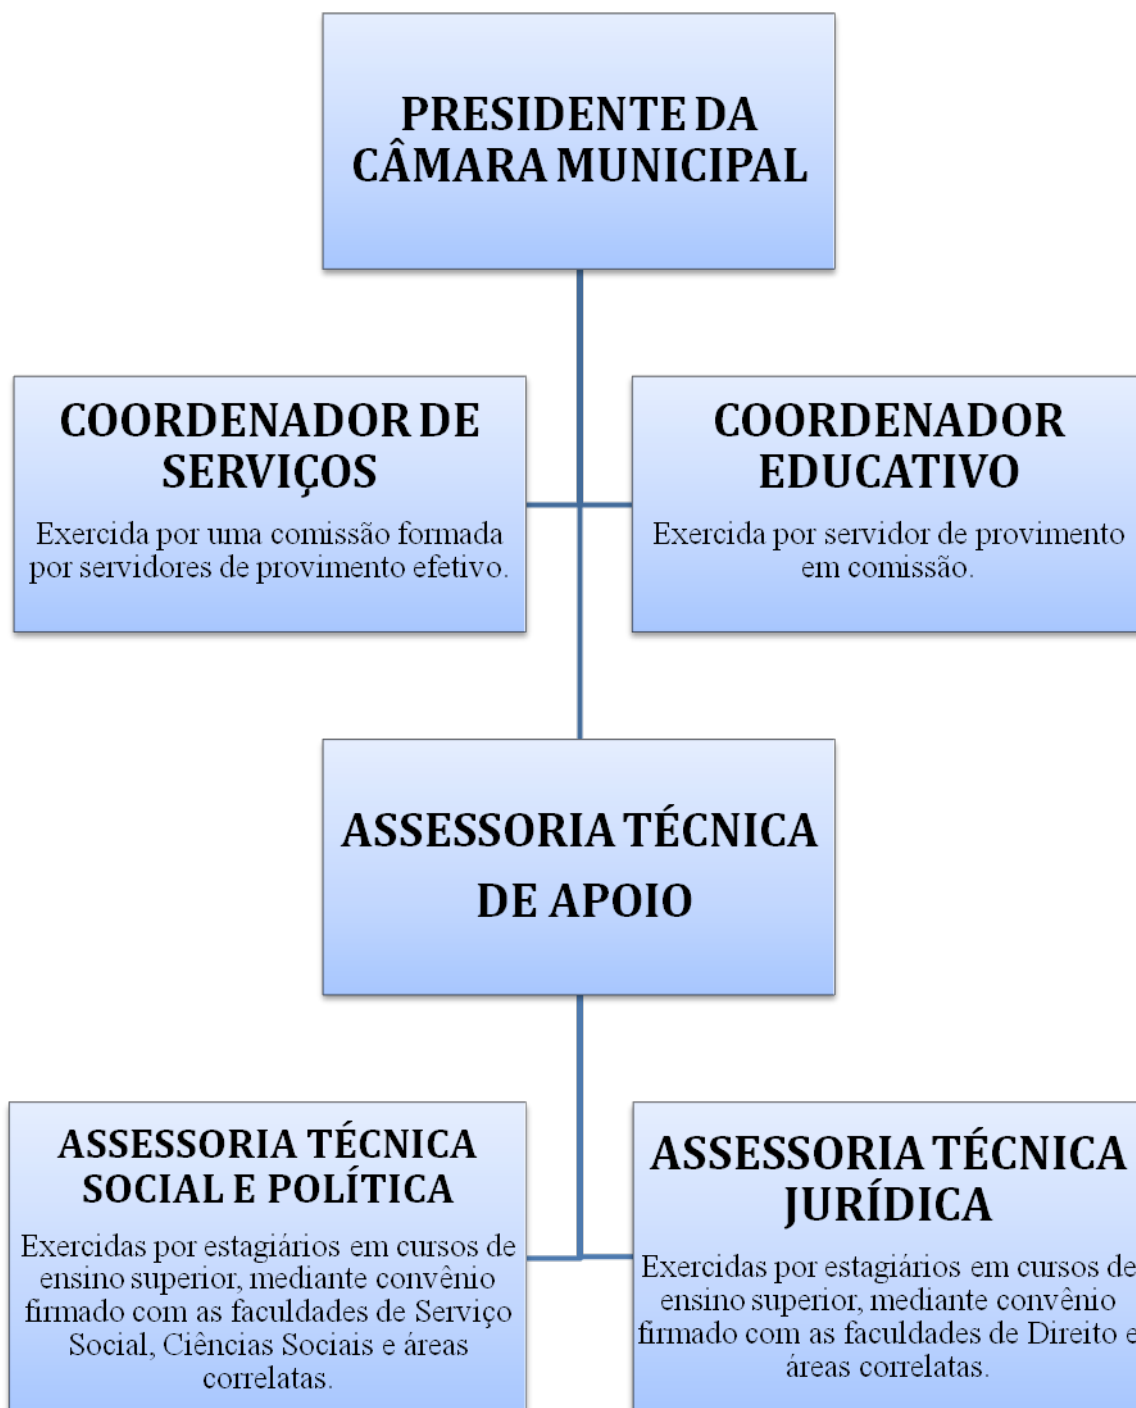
PRESIDENTE DA CÂMARA MUNICIPAL

COORDENADOR DE SERVIÇOS
Exercida por uma comissão formada por servidores de provimento efetivo.

COORDENADOR EDUCATIVO
Exercida por servidor de provimento em comissão.

ASSESSORIA TÉCNICA DE APOIO

ASSESSORIA TÉCNICA SOCIAL E POLÍTICA
Exercidas por estagiários em cursos de ensino superior, mediante convênio firmado com as faculdades de Serviço Social, Ciências Sociais e áreas correlatas.

ASSESSORIA TÉCNICA JURÍDICA
Exercidas por estagiários em cursos de ensino superior, mediante convênio firmado com as faculdades de Direito e áreas correlatas.